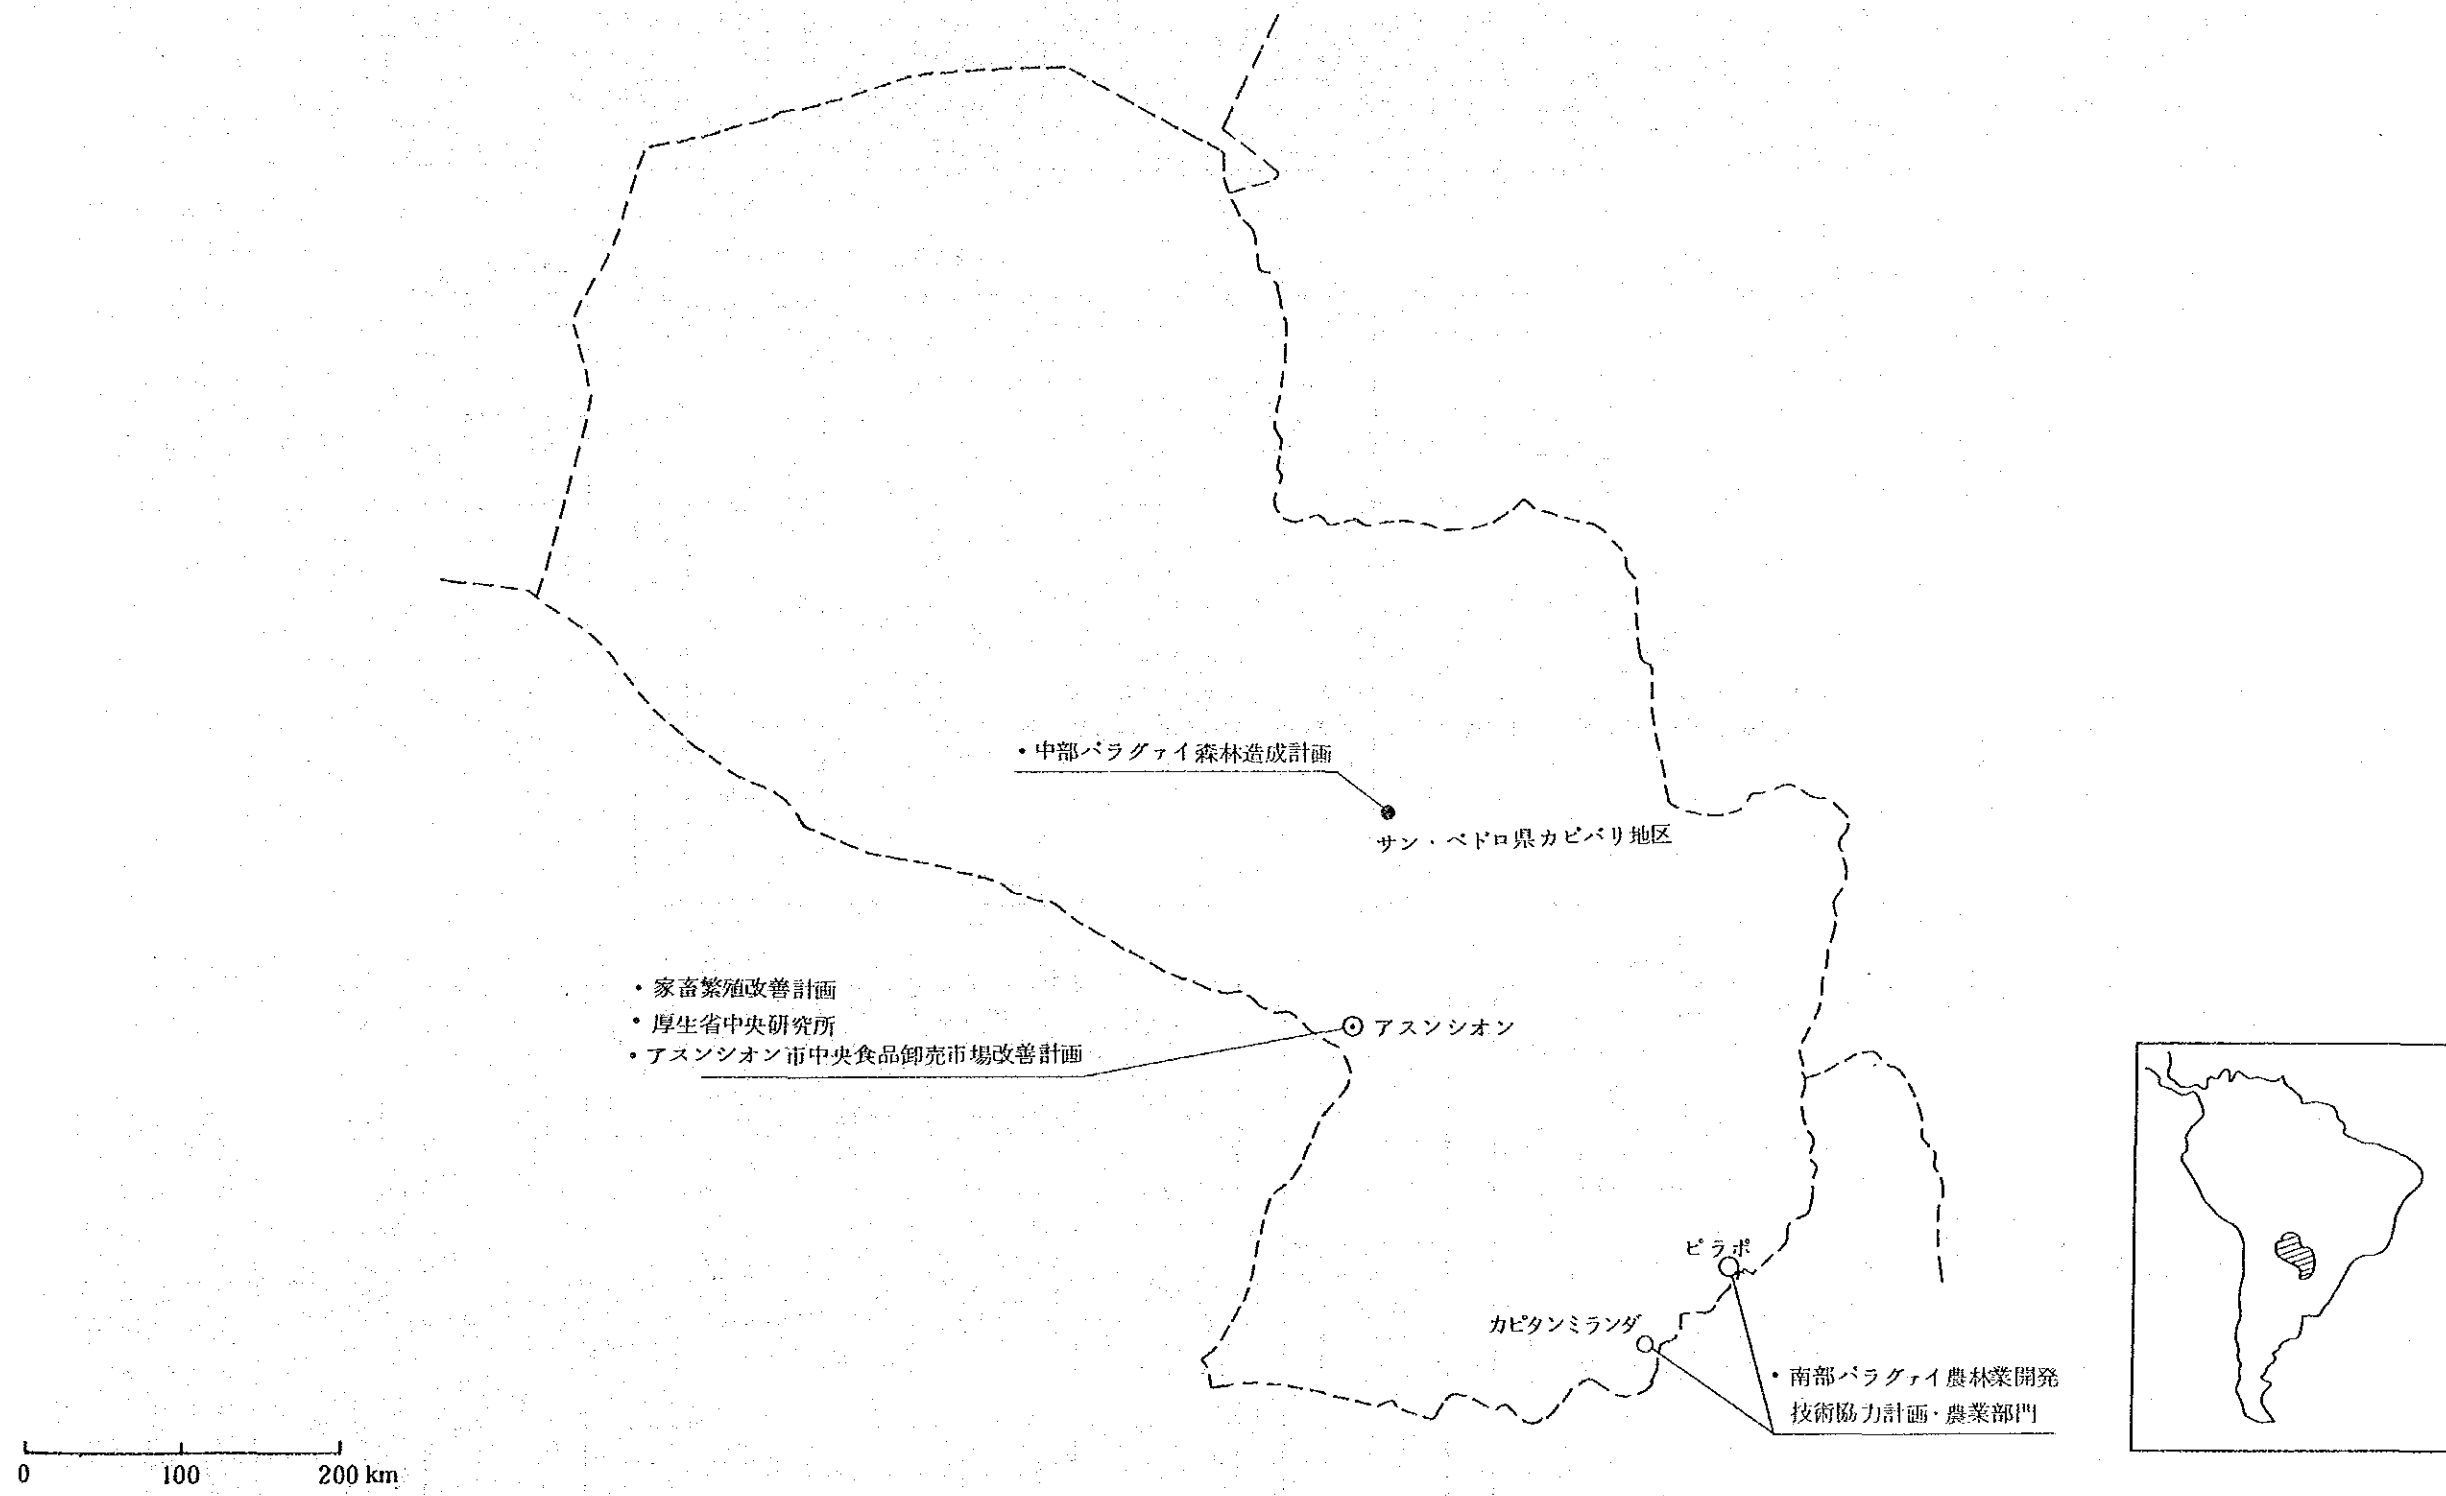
• 中部パラグァイ森林造成計画

サン・ペドロ県カピバリ地区

• 家畜繁殖改善計画
• 厚生省中央研究所
• アスンシオン市中央食品卸売市場改善計画

アスンシオン

ピラポ

カピタンミランダ

• 南部パラグァイ農林業開発技術協力計画・農業部門

0 100 200 km